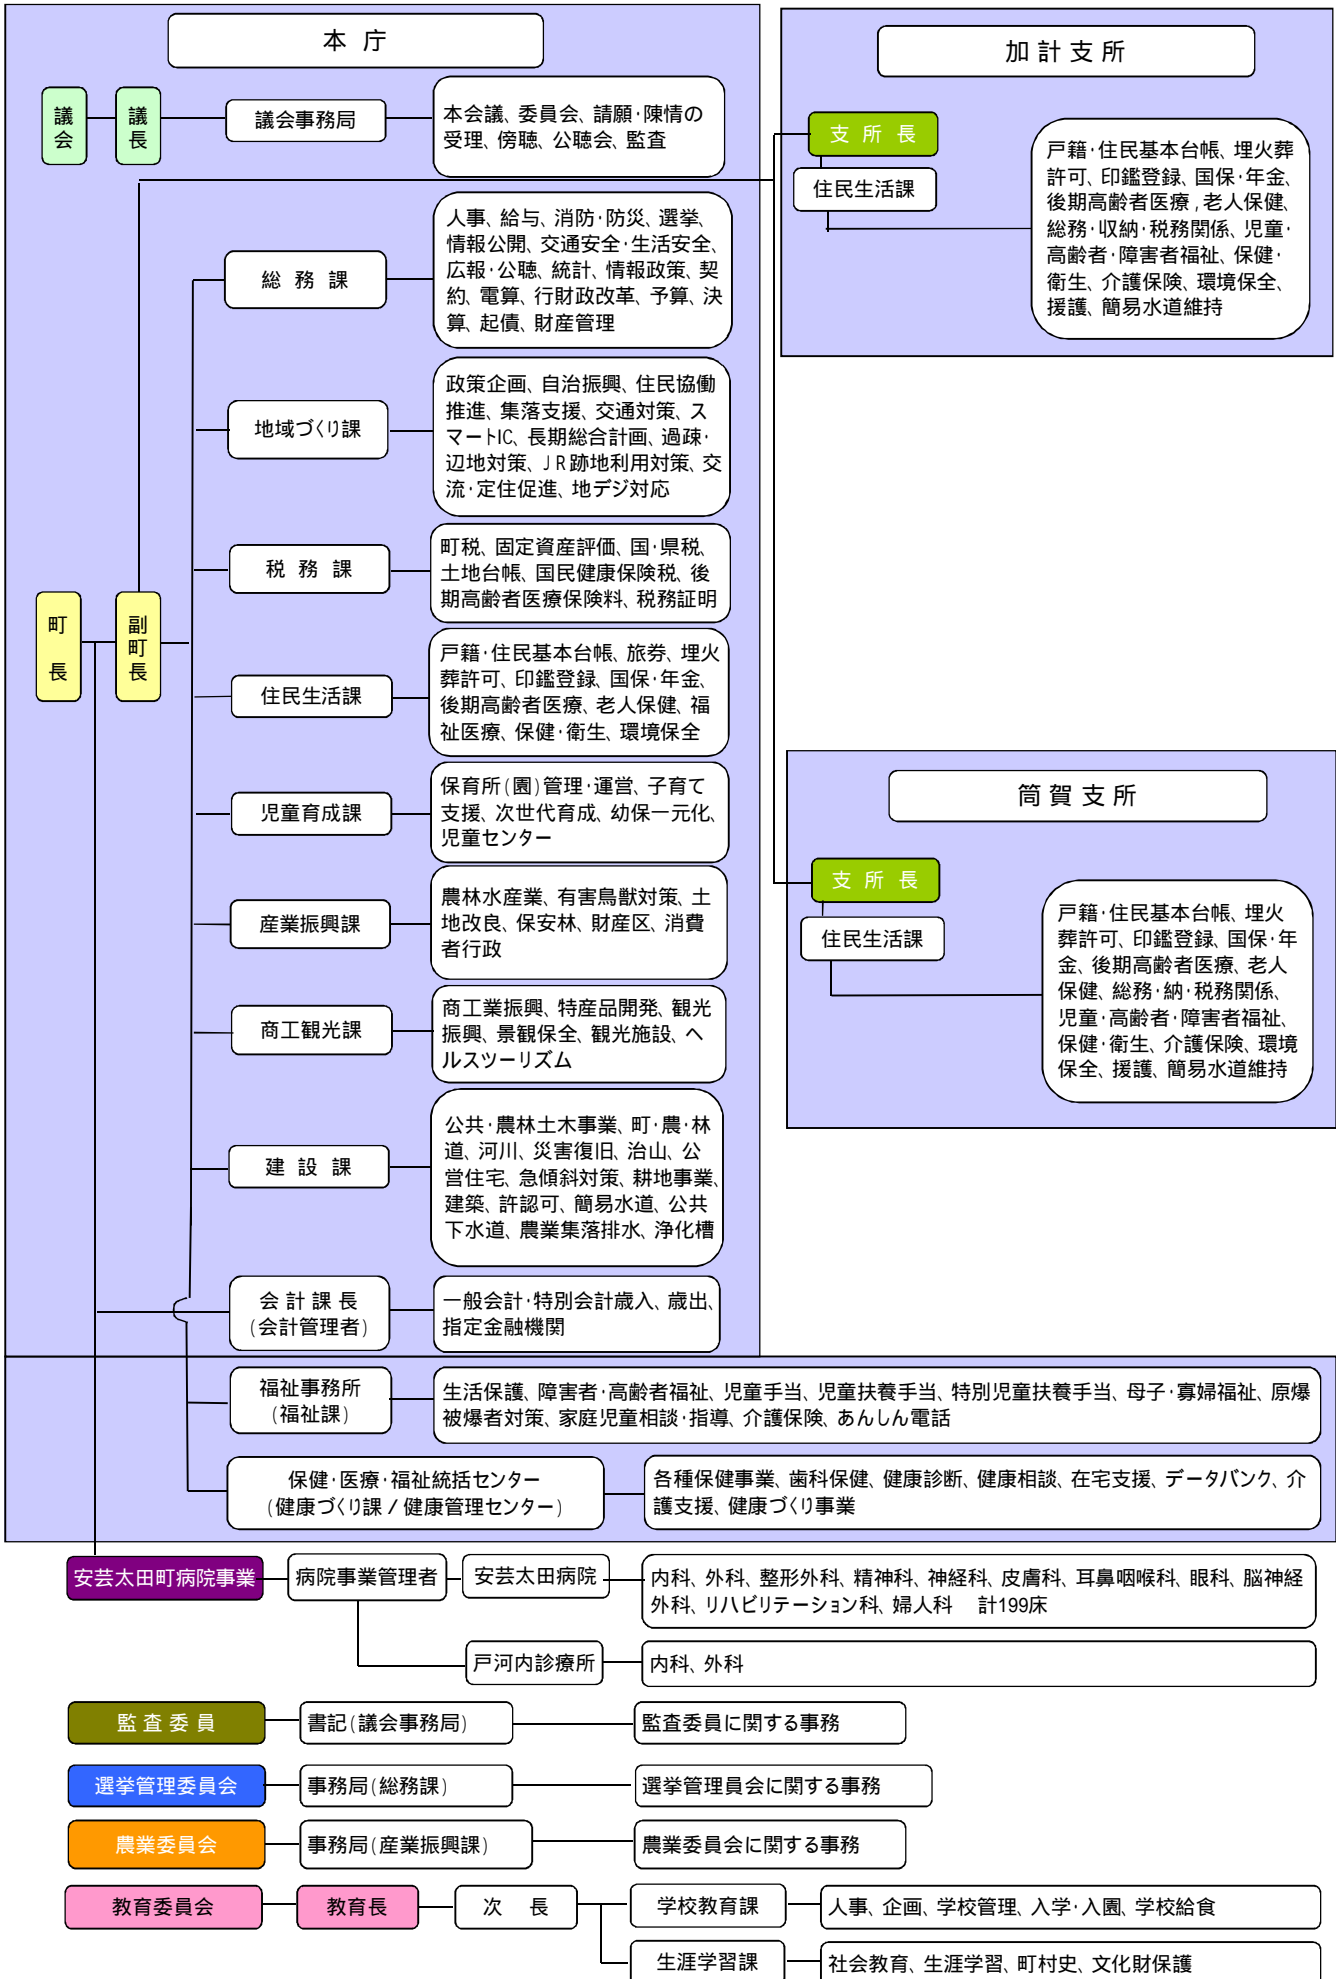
本 庁

議会

議長

議会事務局

本会議、委員会、請願･陳情の受理、傍聴、公聴会、監査

総 務 課

人事、給与、消防･防災、選挙、情報公開、交通安全･生活安全、広報･公聴、統計、情報政策、契約、電算、行財政改革、予算、決算、起債、財産管理

地域づくり課

政策企画、自治振興、住民協働推進、集落支援、交通対策、スマートIC、長期総合計画、過疎･辺地対策、ＪＲ跡地利用対策、交流･定住促進、地デジ対応

税 務 課

町税、固定資産評価、国･県税、土地台帳、国民健康保険税、後期高齢者医療保険料、税務証明

町長

副町長

住民生活課

戸籍･住民基本台帳、旅券、埋火葬許可、印鑑登録、国保･年金、後期高齢者医療、老人保健、福祉医療、保健･衛生、環境保全

児童育成課

保育所(園)管理･運営、子育て支援、次世代育成、幼保一元化、児童センター

産業振興課

農林水産業、有害鳥獣対策、土地改良、保安林、財産区、消費者行政

商工観光課

商工業振興、特産品開発、観光振興、景観保全、観光施設、ヘルスツーリズム

建 設 課

公共･農林土木事業、町･農･林道、河川、災害復旧、治山、公営住宅、急傾斜対策、耕地事業、建築、許認可、簡易水道、公共下水道、農業集落排水、浄化槽

会 計 課 長
(会計管理者)

一般会計･特別会計歳入、歳出、指定金融機関

加 計 支 所

支 所 長

住民生活課

戸籍･住民基本台帳、埋火葬許可、印鑑登録、国保･年金、後期高齢者医療，老人保健、総務･収納･税務関係、児童･高齢者･障害者福祉、保健･衛生、介護保険、環境保全、援護、簡易水道維持

筒 賀 支 所

支 所 長

住民生活課

戸籍･住民基本台帳、埋火葬許可、印鑑登録、国保･年金、後期高齢者医療、老人保健、総務･納･税務関係、児童･高齢者･障害者福祉、保健･衛生、介護保険、環境保全、援護、簡易水道維持

福祉事務所
(福祉課)

生活保護、障害者･高齢者福祉、児童手当、児童扶養手当、特別児童扶養手当、母子･寡婦福祉、原爆被爆者対策、家庭児童相談･指導、介護保険、あんしん電話

保健･医療･福祉統括センター
(健康づくり課／健康管理センター)

各種保健事業、歯科保健、健康診断、健康相談、在宅支援、データバンク、介護支援、健康づくり事業

安芸太田町病院事業

病院事業管理者

安芸太田病院

内科、外科、整形外科、精神科、神経科、皮膚科、耳鼻咽喉科、眼科、脳神経外科、リハビリテーション科、婦人科　　計199床

戸河内診療所

内科、外科

監 査 委 員

書記(議会事務局)

監査委員に関する事務

選挙管理委員会

事務局(総務課)

選挙管理員会に関する事務

農業委員会

事務局(産業振興課)

農業委員会に関する事務

教育委員会

教育長

次　長

学校教育課

人事、企画、学校管理、入学･入園、学校給食

生涯学習課

社会教育、生涯学習、町村史、文化財保護